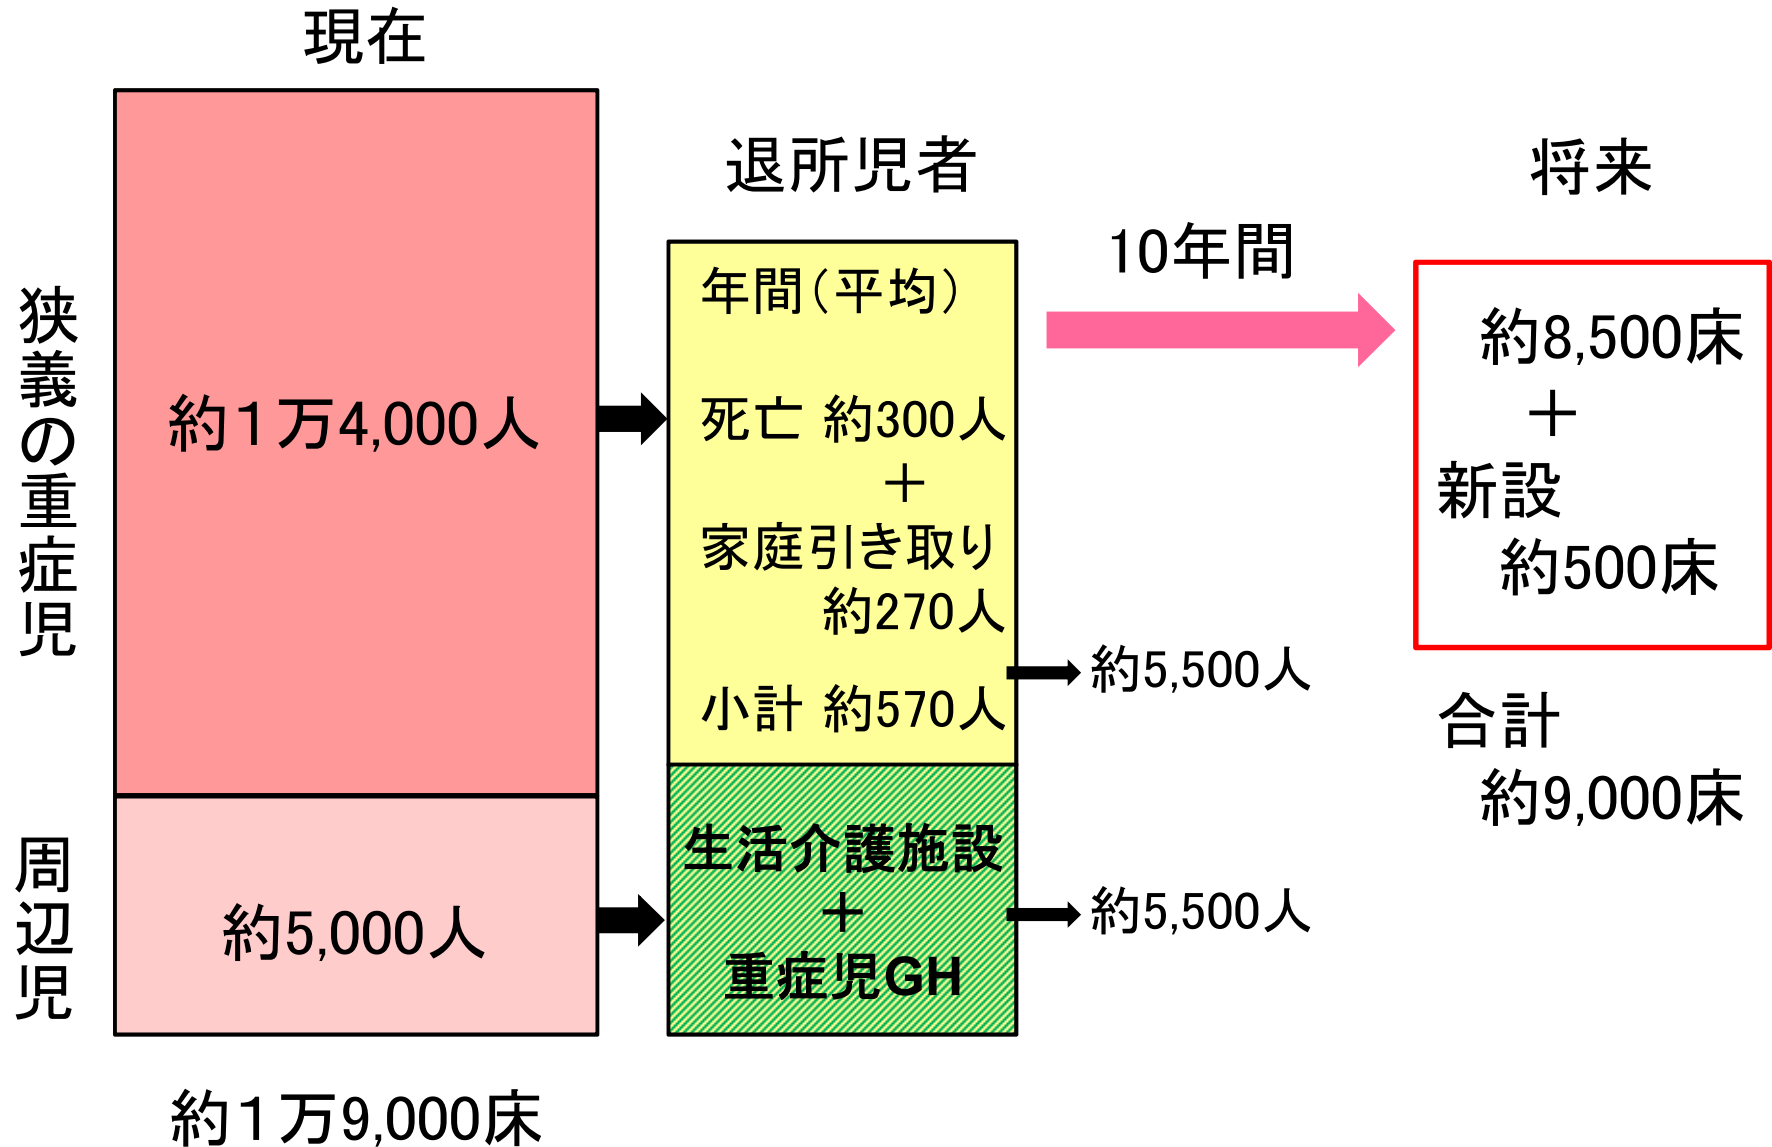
現在

狭義の重症児

約1万4,000人

周辺児

約5,000人

約1万9,000床

退所児者

年間(平均)

死亡 約300人
＋
家庭引き取り
約270人

小計 約570人

生活介護施設
＋
重症児GH

10年間

約5,500人

約5,500人

将来

約8,500床
＋
新設
約500床

合計
約9,000床